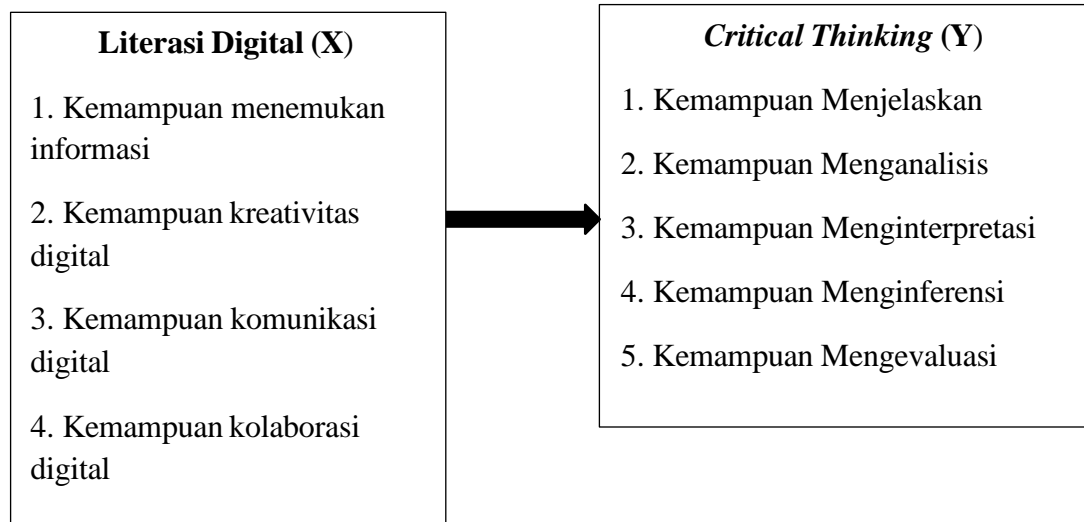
**Literasi Digital (X)**

1. Kemampuan menemukan informasi

2. Kemampuan kreativitas digital

3. Kemampuan komunikasi digital

4. Kemampuan kolaborasi digital

*Critical Thinking* **(Y)**

1. Kemampuan Menjelaskan

2. Kemampuan Menganalisis

3. Kemampuan Menginterpretasi

4. Kemampuan Menginferensi

5. Kemampuan Mengevaluasi